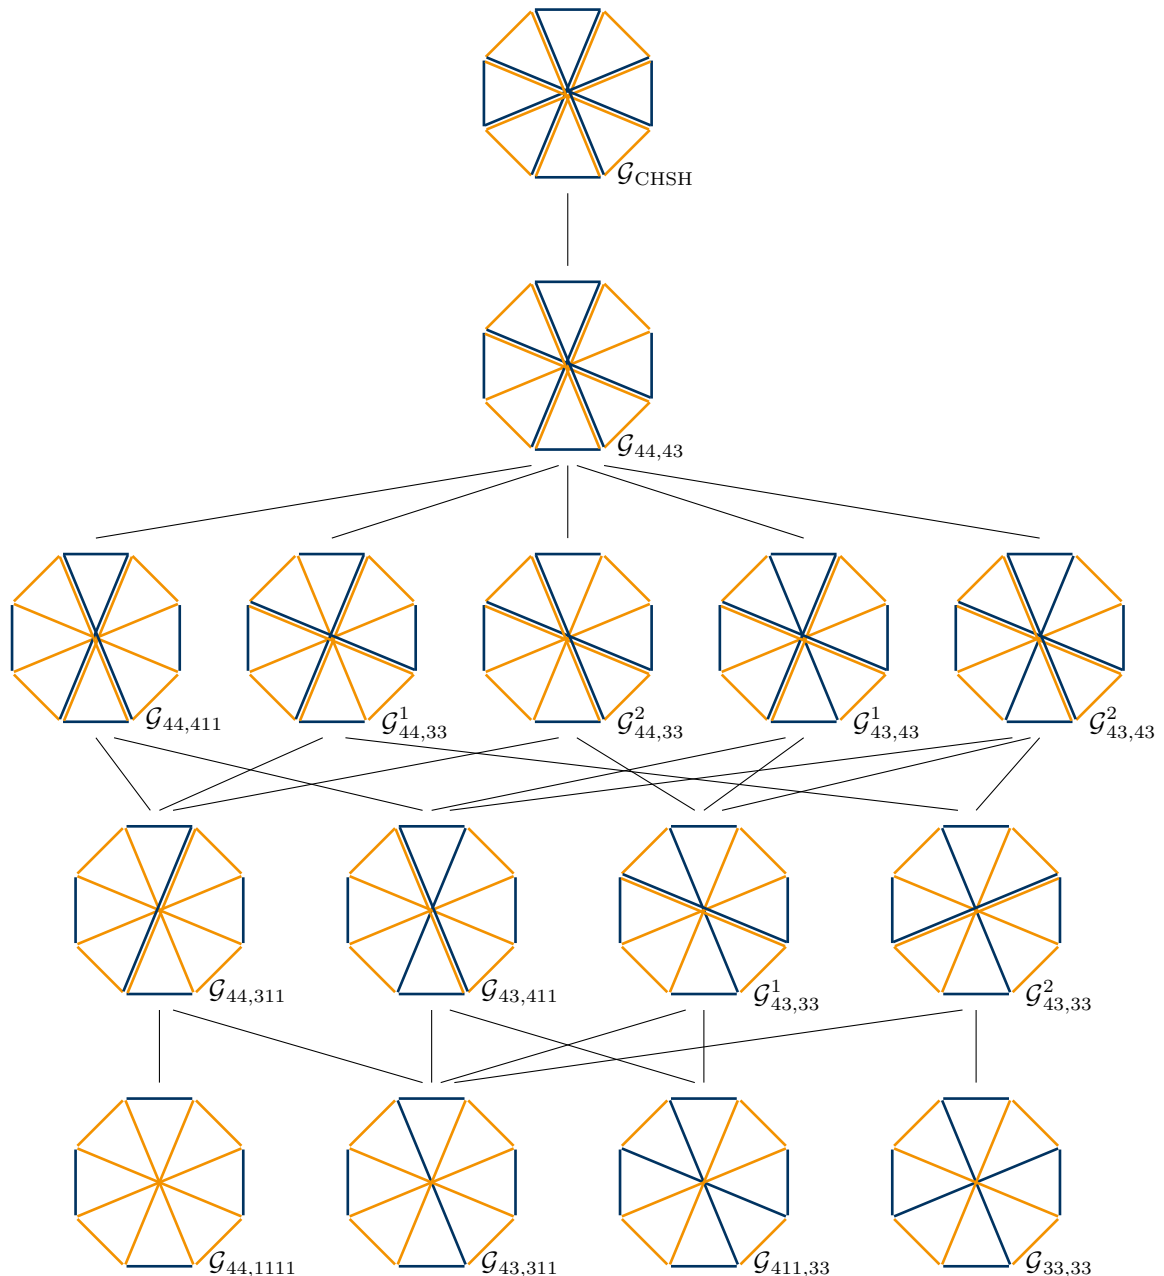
$\mathcal{G}_{\mathrm{CHSH}}$

$\mathcal{G}_{44,43}$

$\mathcal{G}_{44,411}$ $\mathcal{G}^1_{44,33}$ $\mathcal{G}^2_{44,33}$ $\mathcal{G}^1_{43,43}$ $\mathcal{G}^2_{43,43}$

$\mathcal{G}_{44,311}$ $\mathcal{G}_{43,411}$ $\mathcal{G}^1_{43,33}$ $\mathcal{G}^2_{43,33}$

$\mathcal{G}_{44,1111}$ $\mathcal{G}_{43,311}$ $\mathcal{G}_{411,33}$ $\mathcal{G}_{33,33}$